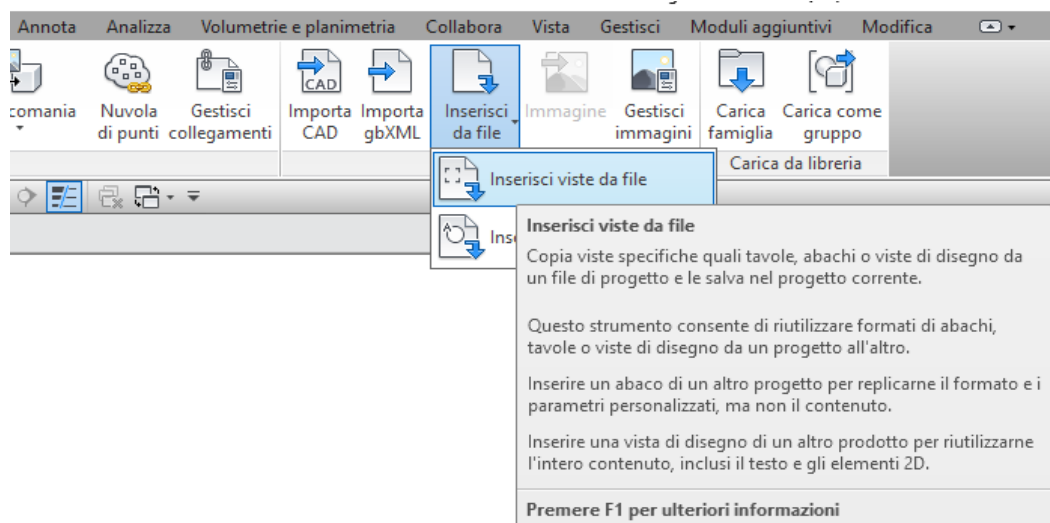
Annota Analizza Volumetrie e planimetria Collabora Vista Gestisci Moduli aggiuntivi Modifica

comania Nuvola di punti Gestisci collegamenti Importa CAD Importa gbXML Inserisci da file Immagine Gestisci immagini Carica famiglia Carica come gruppo

CAD

Carica da libreria

Inserisci viste da file

Ins

Inserisci viste da file

Copia viste specifiche quali tavole, abachi o viste di disegno da un file di progetto e le salva nel progetto corrente.

Questo strumento consente di riutilizzare formati di abachi, tavole o viste di disegno da un progetto all'altro.

Inserire un abaco di un altro progetto per replicarne il formato e i parametri personalizzati, ma non il contenuto.

Inserire una vista di disegno di un altro prodotto per riutilizzarne l'intero contenuto, inclusi il testo e gli elementi 2D.

Premere F1 per ulteriori informazioni